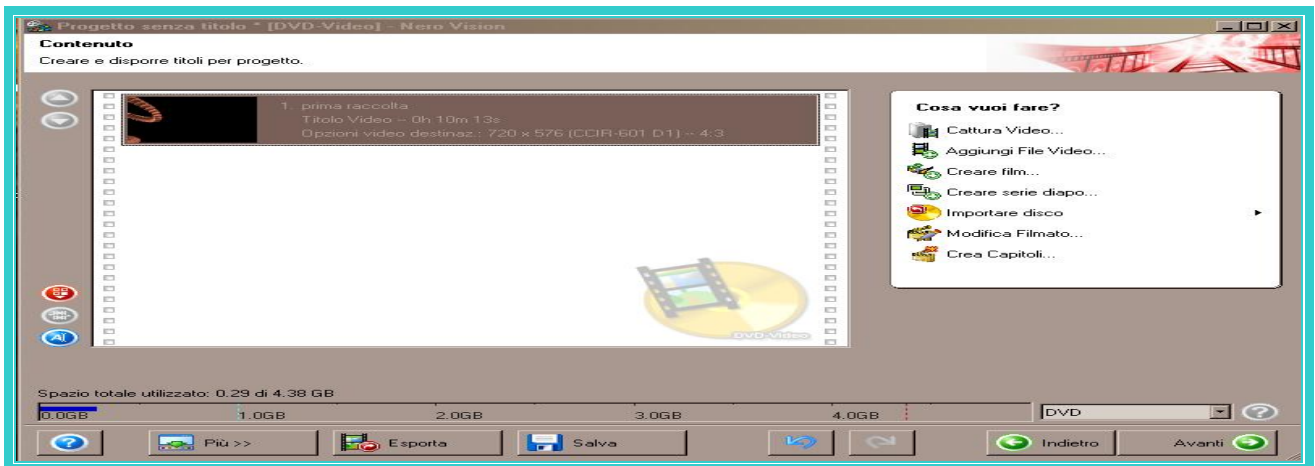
Progetto senza titolo * [DVD-Video] - Nero Vision

Contenuto
Creare e disporre titoli per progetto.

1. prima raccolta
Titolo Video -- 0h 10m 13s
Opzioni video destinaz.: 720 x 576 (CCIR-601 D1) -- 4:3

DVD-Video

Cosa vuoi fare?
Cattura Video...
Aggiungi File Video...
Creare film...
Creare serie diapo...
Importare disco
Modifica Filmato...
Crea Capitoli...

Spazio totale utilizzato: 0.29 di 4.38 GB
0.0GB 1.0GB 2.0GB 3.0GB 4.0GB
DVD

Più >>
Esporta
Salva
Indietro
Avanti